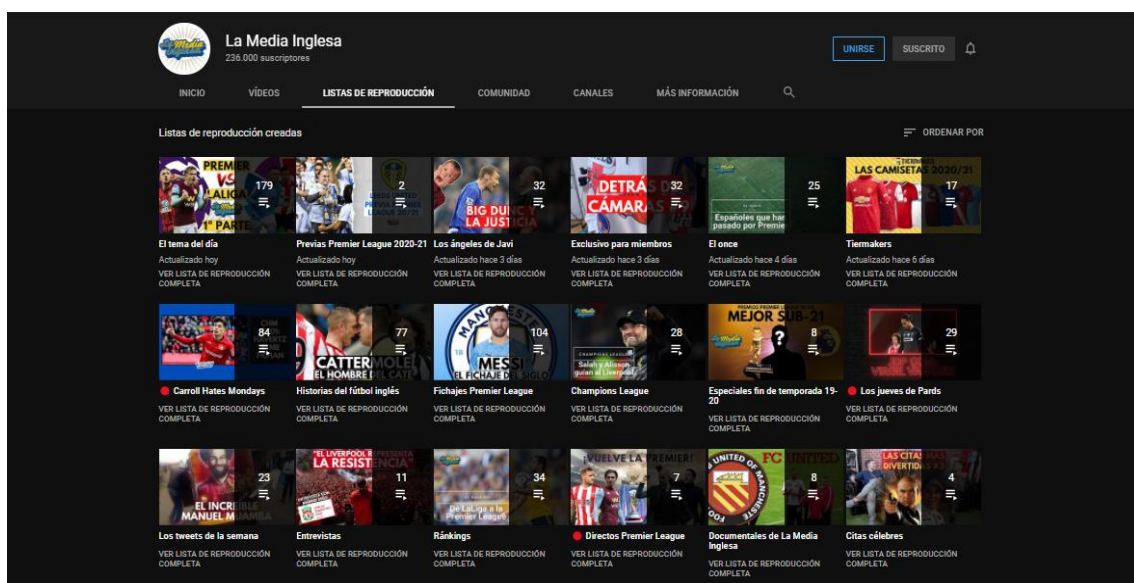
La Media Inglesa
236.000 suscriptores

UNIRSE
SUSCRITO

INICIO
VÍDEOS
LISTAS DE REPRODUCCIÓN
COMUNIDAD
CANALES
MÁS INFORMACIÓN

Listas de reproducción creadas
ORDENAR POR

PREMIER VS LALIGA 1ª PARTE
179
El tema del día
Actualizado hoy
VER LISTA DE REPRODUCCIÓN COMPLETA

2
Previas Premier League 2020-21
Actualizado hoy
VER LISTA DE REPRODUCCIÓN COMPLETA

BIG DUNC Y LA JUSTICIA
32
Los ángeles de Javi
Actualizado hace 3 días
VER LISTA DE REPRODUCCIÓN COMPLETA

DETRÁS DE CÁMARAS
32
Exclusivo para miembros
Actualizado hace 3 días
VER LISTA DE REPRODUCCIÓN COMPLETA

Españoles que han pasado por Premier
25
El once
Actualizado hace 4 días
VER LISTA DE REPRODUCCIÓN COMPLETA

LAS CAMISETAS 2020/21
17
Tiermakers
Actualizado hace 6 días
VER LISTA DE REPRODUCCIÓN COMPLETA

84
Carroll Hates Mondays
VER LISTA DE REPRODUCCIÓN COMPLETA

CATTERMOLE EL HOMBRE
77
Historias del fútbol inglés
VER LISTA DE REPRODUCCIÓN COMPLETA

MESSI EL FICHAJE DEL SIGLO
104
Fichajes Premier League
VER LISTA DE REPRODUCCIÓN COMPLETA

Salah y Alisson guían al Liverpool
28
Champions League
VER LISTA DE REPRODUCCIÓN COMPLETA

MEJOR SUB-21
8
Especiales fin de temporada 19-20
VER LISTA DE REPRODUCCIÓN COMPLETA

29
Los jueves de Pards
VER LISTA DE REPRODUCCIÓN COMPLETA

EL INCREÍBLE MANUEL M
23
Los tweets de la semana
VER LISTA DE REPRODUCCIÓN COMPLETA

EL LIVERPOOL LA RESISTENCIA
11
Entrevistas
VER LISTA DE REPRODUCCIÓN COMPLETA

De LaLiga a la Premier League
34
Ránkings
VER LISTA DE REPRODUCCIÓN COMPLETA

¡VUELVE LA PREMIER!
7
Directos Premier League
VER LISTA DE REPRODUCCIÓN COMPLETA

UNITED OF MANCHESTER FC UNITED
8
Documentales de La Media Inglesa
VER LISTA DE REPRODUCCIÓN COMPLETA

LAS CITAS MÁS DIVERTIDAS
4
Citas célebres
VER LISTA DE REPRODUCCIÓN COMPLETA